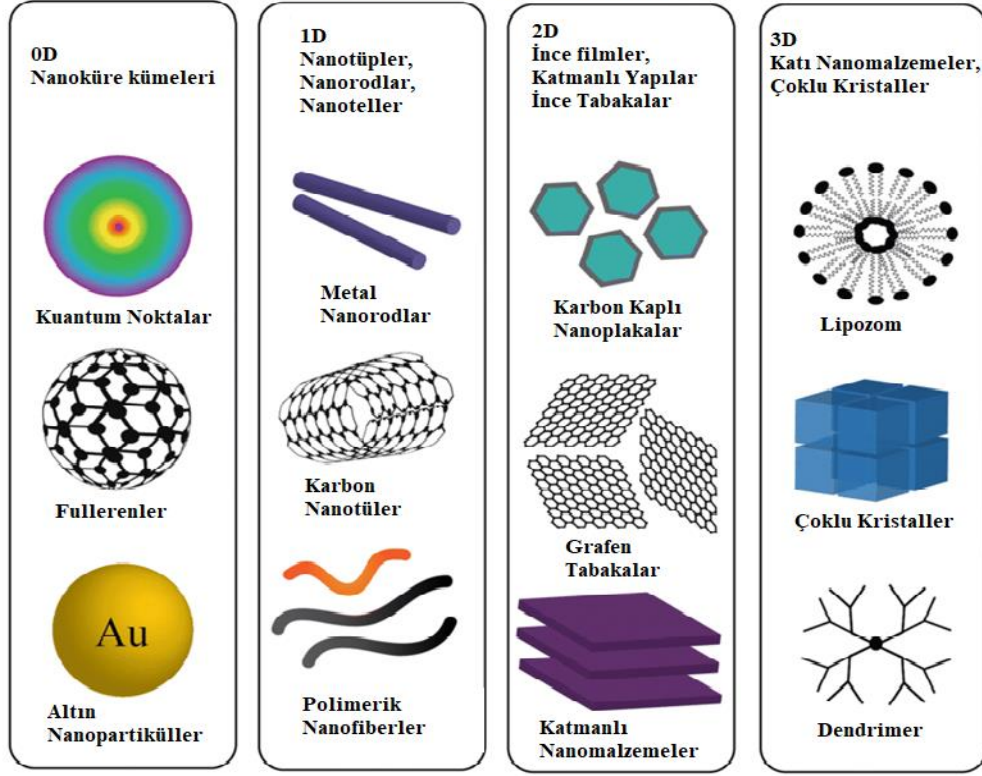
0D
Nanoküre kümeleri

Kuantum Noktalar

Fullerenler

Au

Altın Nanopartiküller

1D
Nanotüpler, Nanorodlar, Nanoteller

Metal Nanorodlar

Karbon Nanotüler

Polimerik Nanofiberler

2D
İnce filmler, Katmanlı Yapılar İnce Tabakalar

Karbon Kaplı Nanoplakalar

Grafen Tabakalar

Katmanlı Nanomalzemeler

3D
Katı Nanomalzemeler, Çoklu Kristaller

Lipozom

Çoklu Kristaller

Dendrimer